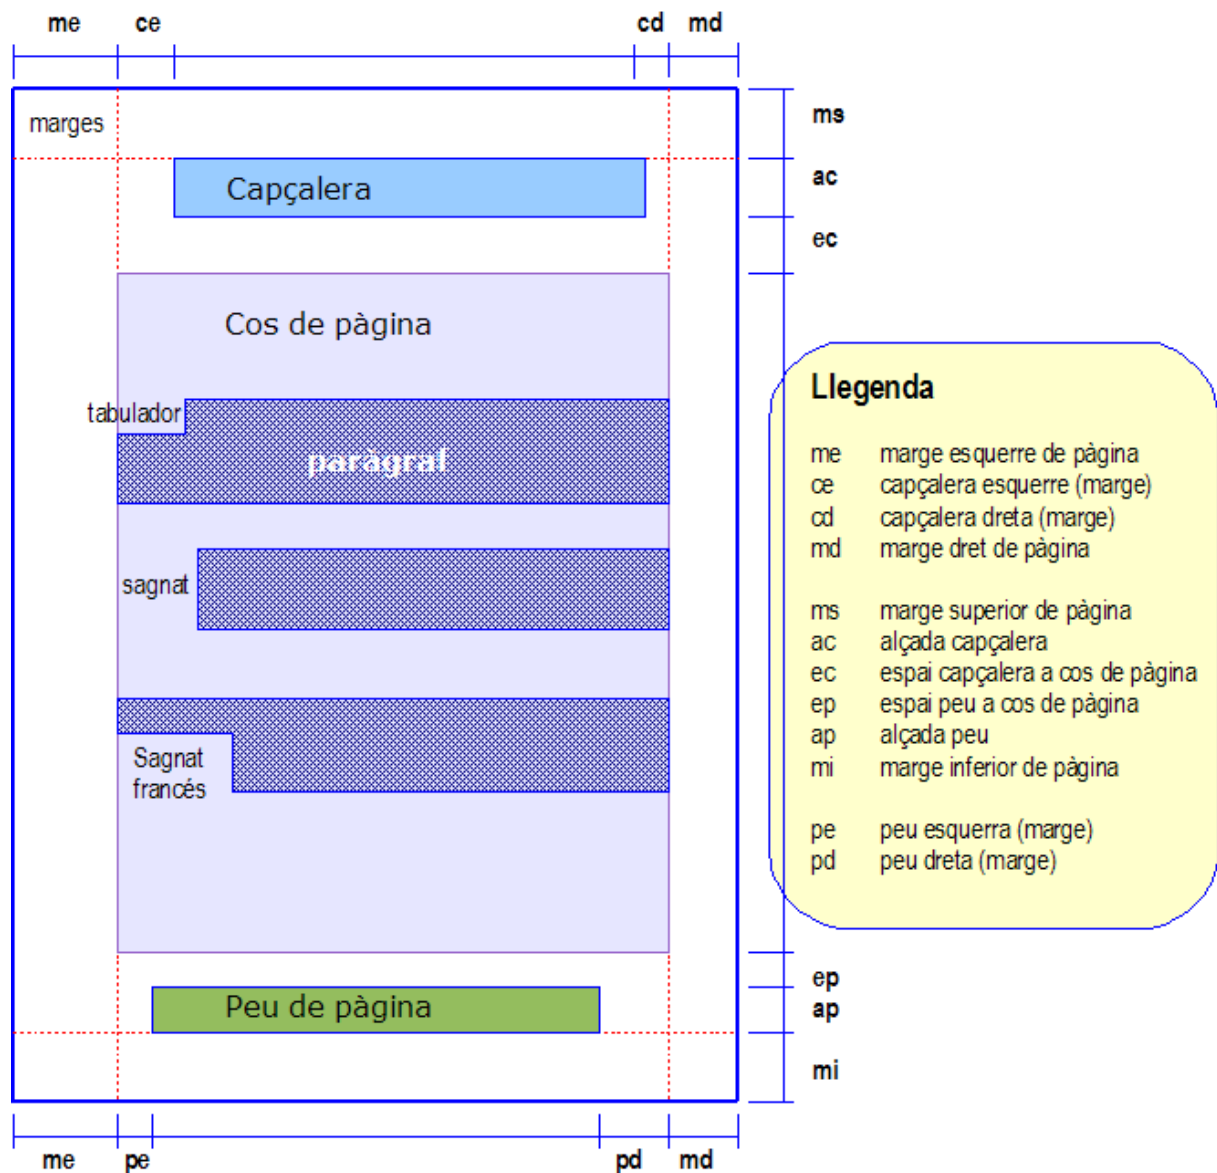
me ce cd md

marges

Capçalera

Cos de pàgina

tabulador

paràgraf

sagnat

Sagnat francés

Peu de pàgina

ms
ac
ec

Llegenda

| | |
|---|---|
| me | marge esquerre de pàgina |
| ce | capçalera esquerre (marge) |
| cd | capçalera dreta (marge) |
| md | marge dret de pàgina |
| ms | marge superior de pàgina |
| ac | alçada capçalera |
| ec | espai capçalera a cos de pàgina |
| ep | espai peu a cos de pàgina |
| ap | alçada peu |
| mi | marge inferior de pàgina |
| pe | peu esquerra (marge) |
| pd | peu dreta (marge) |

ep
ap
mi

me pe pd md